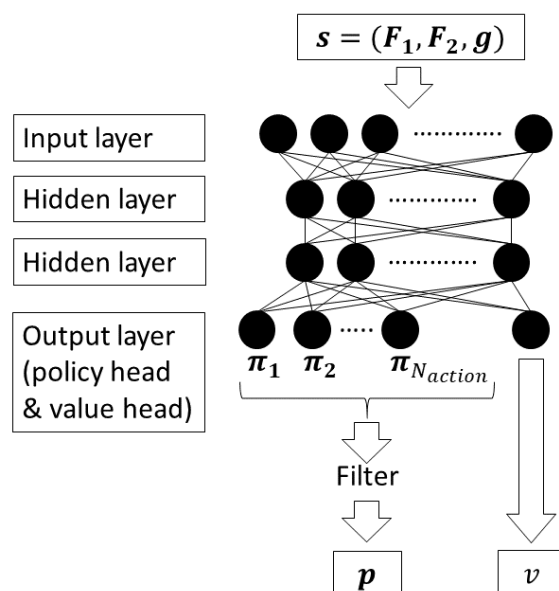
$\boldsymbol{s = (F_1, F_2, g)}$

Input layer

Hidden layer

Hidden layer

Output layer (policy head & value head)

$\boldsymbol{\pi_1}$ $\boldsymbol{\pi_2}$ $\boldsymbol{\pi_{N_{action}}}$

Filter

$\boldsymbol{p}$

$v$